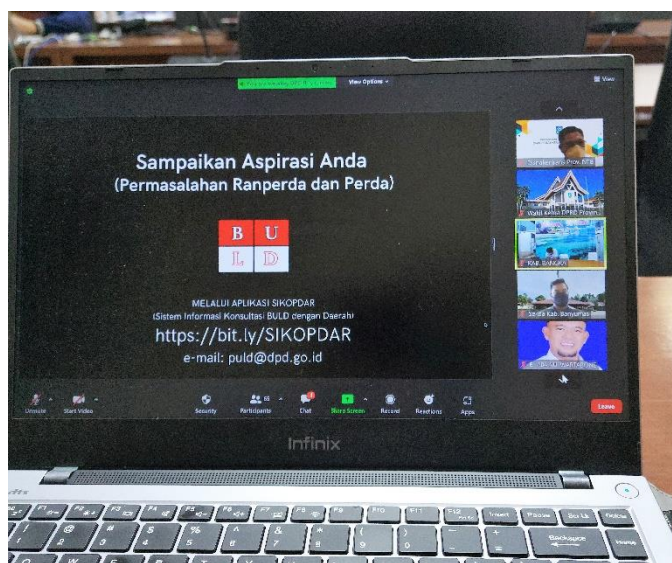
View Options

View

Sampaikan Aspirasi Anda
(Permasalahan Ranperda dan Perda)

B U
L D

MELALUI APLIKASI SIKOPDAR
(Sistem Informasi Konsultasi BULD dengan Daerah)
https://bit.ly/SIKOPDAR
e-mail: puld@dpd.go.id

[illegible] Prov. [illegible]

Wakil Ketua DPRD Provin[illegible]

KAB. BANGKA

Setda Kab. Banyumas

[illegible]

Unmute
Start Video
Security
Participants
Chat
Share Screen
Record
Reactions
Apps
Leave

Infinix